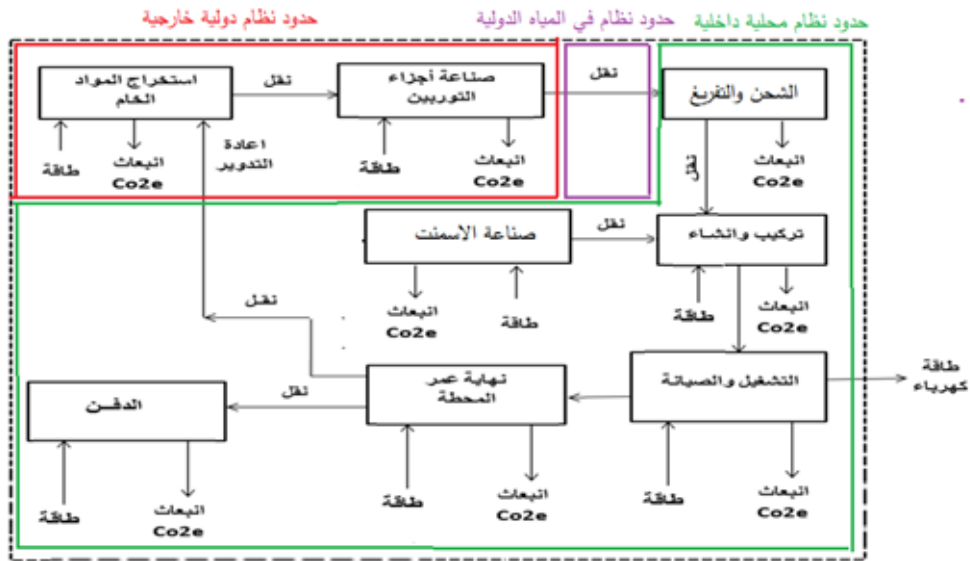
حدود نظام دولية خارجية
حدود نظام في المياه الدولية
حدود نظام محلية داخلية

استخراج المواد الخام
نقل
صناعة أجزاء التوربين
نقل
الشحن والتفريغ
طاقة
انبعاث Co2e
اعادة التدوير
طاقة
انبعاث Co2e
نقل
انبعاث Co2e
صناعة الاسمنت
نقل
تركيب وانشاء
انبعاث Co2e
طاقة
طاقة
انبعاث Co2e
نقل
التشغيل والصيانة
طاقة كهرباء
الدفن
نقل
نهاية عمر المحطة
طاقة
انبعاث Co2e
طاقة
انبعاث Co2e
طاقة
انبعاث Co2e